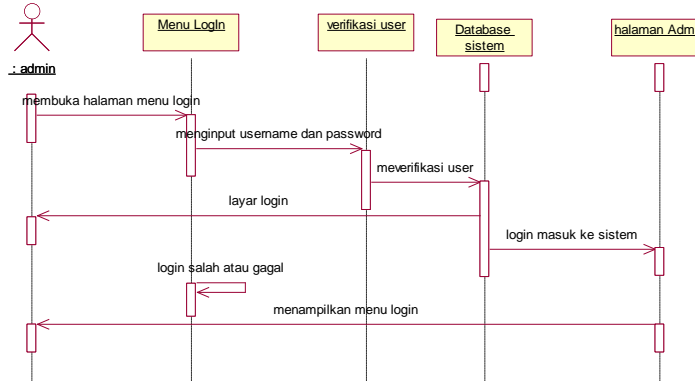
: admin

Menu LogIn

verifikasi user

Database sistem

halaman Adm

membuka halaman menu login

menginput username dan password

meverifikasi user

layar login

login masuk ke sistem

login salah atau gagal

menampilkan menu login